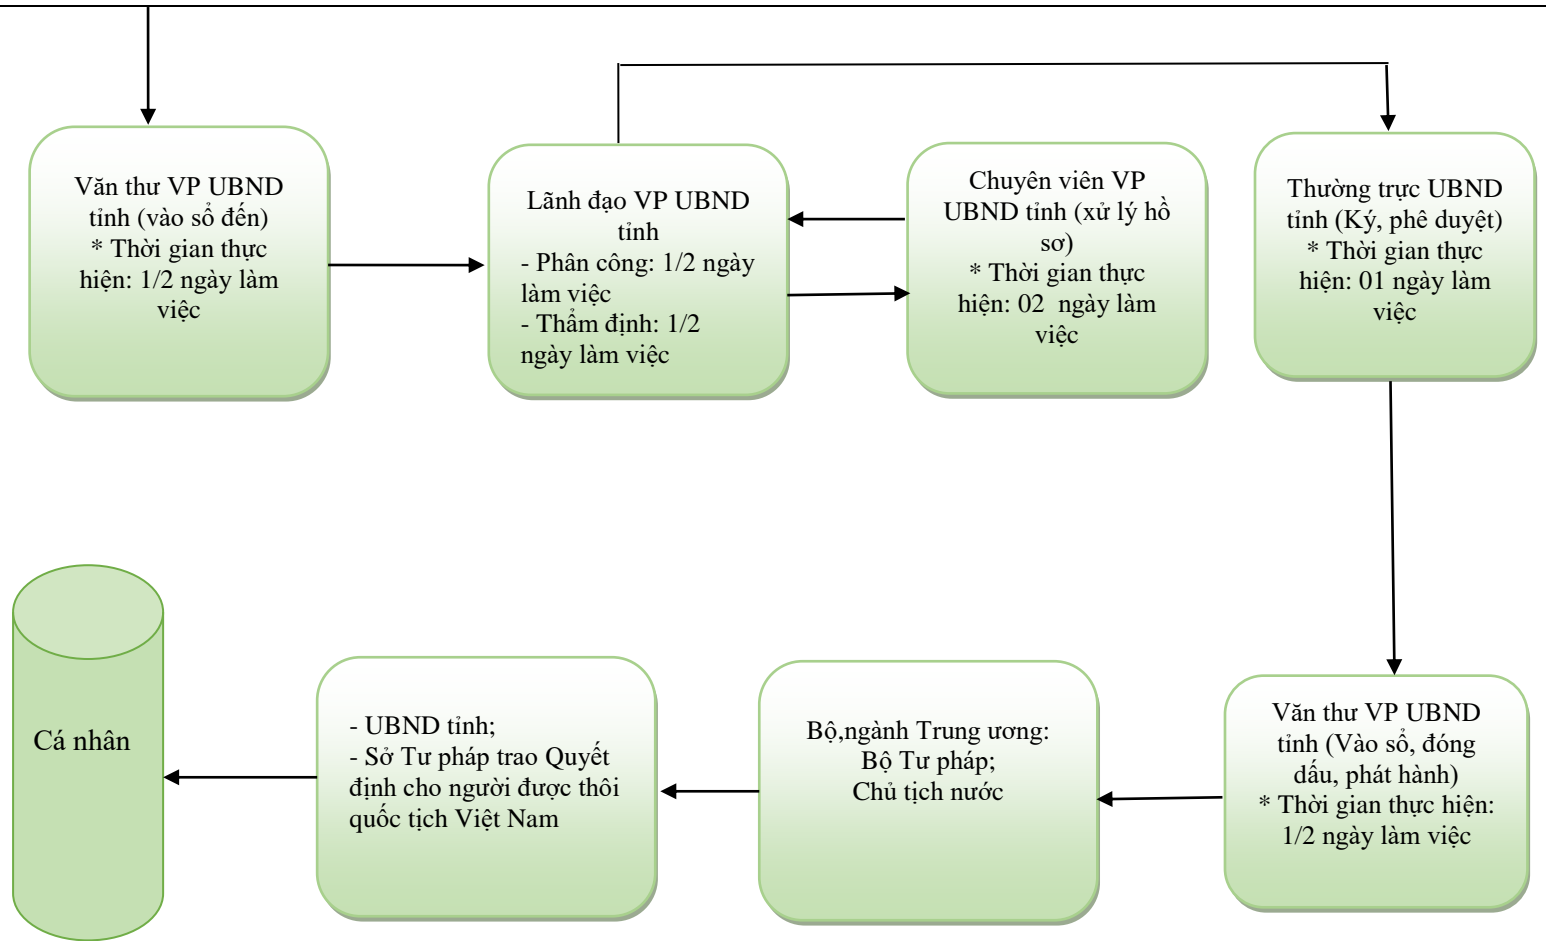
Văn thư VP UBND tỉnh (vào sổ đến)
* Thời gian thực hiện: 1/2 ngày làm việc

Lãnh đạo VP UBND tỉnh
- Phân công: 1/2 ngày làm việc
- Thẩm định: 1/2 ngày làm việc

Chuyên viên VP UBND tỉnh (xử lý hồ sơ)
* Thời gian thực hiện: 02 ngày làm việc

Thường trực UBND tỉnh (Ký, phê duyệt)
* Thời gian thực hiện: 01 ngày làm việc

Văn thư VP UBND tỉnh (Vào sổ, đóng dấu, phát hành)
* Thời gian thực hiện: 1/2 ngày làm việc

Bộ,ngành Trung ương:
Bộ Tư pháp;
Chủ tịch nước

- UBND tỉnh;
- Sở Tư pháp trao Quyết định cho người được thôi quốc tịch Việt Nam

Cá nhân